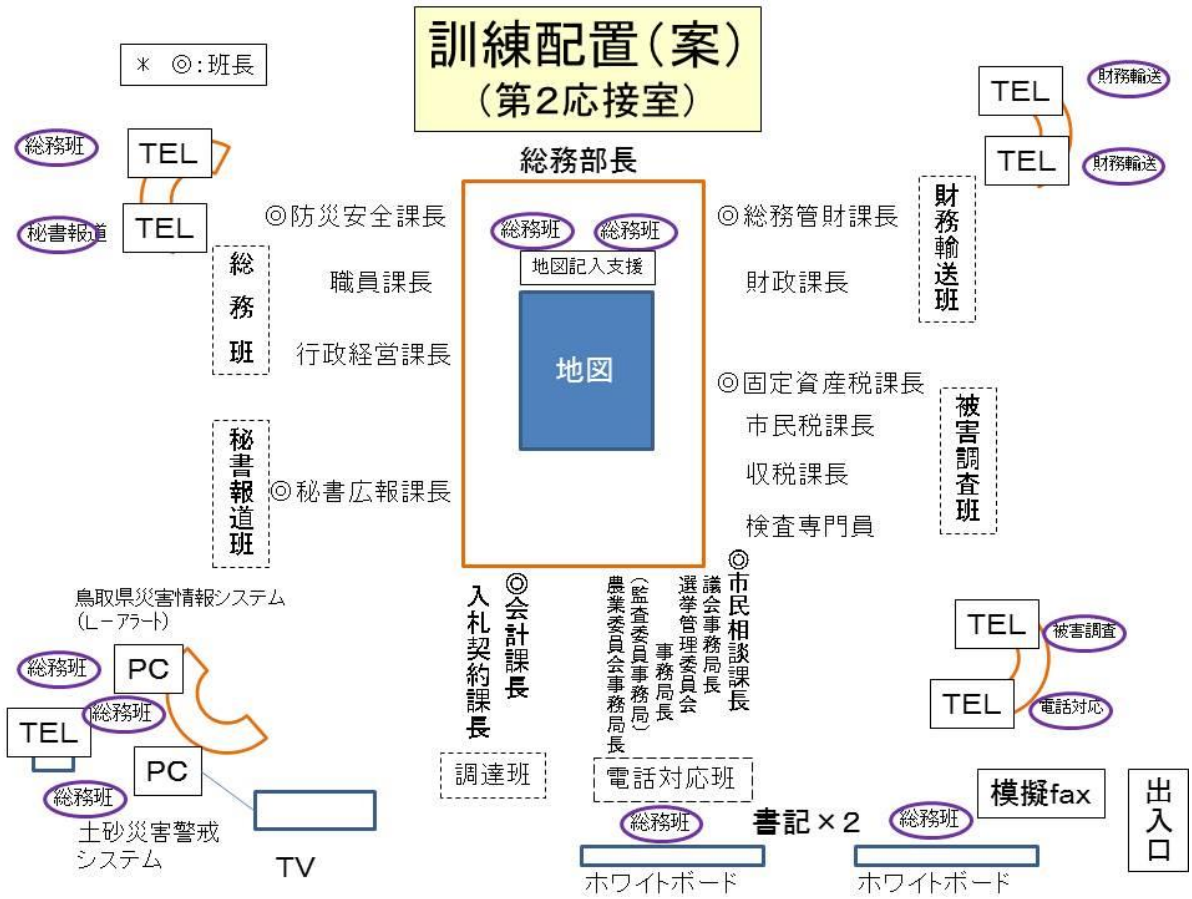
訓練配置（案）
（第2応接室）

＊ ◎：班長

総務班 TEL
秘書報道 TEL

総務部長

◎防災安全課長
職員課長
行政経営課長

総務班

総務班 総務班
地図記入支援
地図

◎総務管財課長
財政課長

財務輸送班

TEL 財務輸送
TEL 財務輸送

◎固定資産税課長
市民税課長
収税課長
検査専門員

被害調査班

秘書報道班
◎秘書広報課長

鳥取県災害情報システム（Lーアラート）
総務班 PC
総務班
TEL
PC
総務班
土砂災害警戒システム
TV

入札契約課長
◎会計課長
調達班

農業委員会事務局長
（監査委員事務局）事務局長
選挙管理委員会
議会事務局長
◎市民相談課長
電話対応班

TEL 被害調査
TEL 電話対応

模擬fax
出入口

総務班
書記×2
総務班
ホワイトボード
ホワイトボード